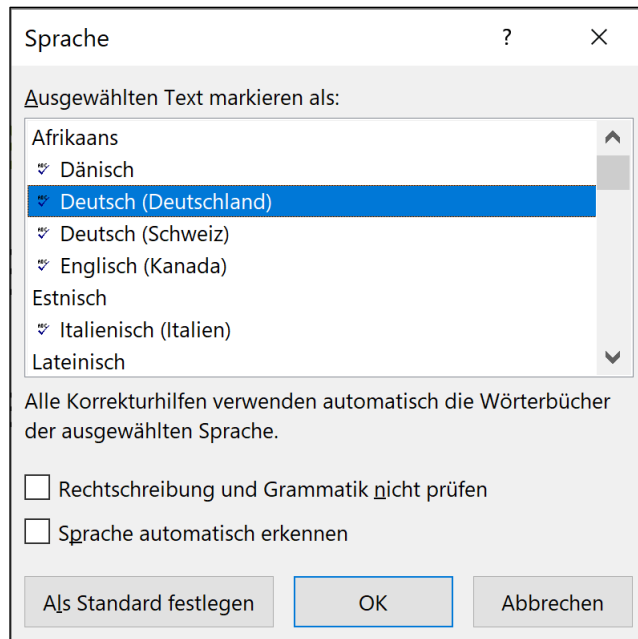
Sprache

?

×

Ausgewählten Text markieren als:

Afrikaans
Dänisch
Deutsch (Deutschland)
Deutsch (Schweiz)
Englisch (Kanada)
Estnisch
Italienisch (Italien)
Lateinisch

Alle Korrekturhilfen verwenden automatisch die Wörterbücher der ausgewählten Sprache.

Rechtschreibung und Grammatik nicht prüfen

Sprache automatisch erkennen

Als Standard festlegen

OK

Abbrechen